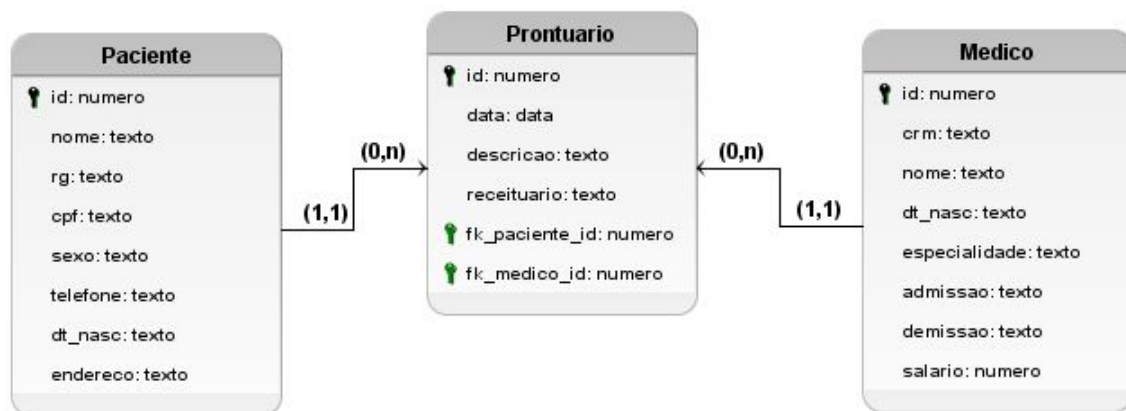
Paciente

id: numero
nome: texto
rg: texto
cpf: texto
sexo: texto
telefone: texto
dt_nasc: texto
endereco: texto

(1,1)

(0,n)

Prontuario

id: numero
data: data
descricao: texto
receituario: texto
fk_paciente_id: numero
fk_medico_id: numero

(0,n)

(1,1)

Medico

id: numero
crm: texto
nome: texto
dt_nasc: texto
especialidade: texto
admissao: texto
demissao: texto
salario: numero